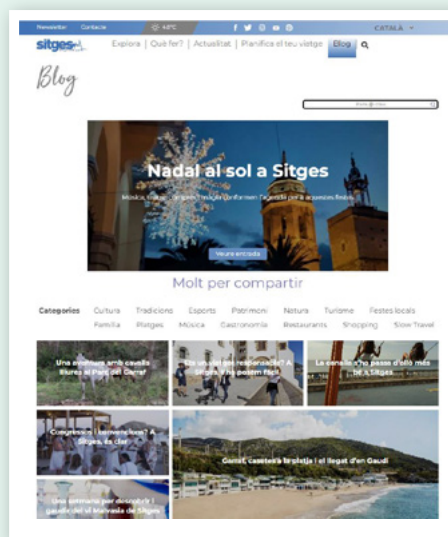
Newsletter Contacte 16ºC CATALÀ

sitges Explora | Què fer? | Actualitat | Planifica el teu viatge Blog

Blog

Nadal al sol a Sitges

Música, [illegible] per a aquestes festes.

Veure entrada

Molt per compartir

Categories Cultura Tradicions Esports Patrimoni Natura Turisme Festes locals Família Platges Música Gastronomia Restaurants Shopping Slow Travel

Una aventura amb cavalls lliures al Parc del Garraf

Ets un ski dels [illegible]? A Sitges t'ho posem fàcil

La canalla s'ho passa d'allò més bé a Sitges

Congressos i convencions? A Sitges, és clar

Garraf, casetes a la platja i el llegat d'en Gaudí

Una setmana per descobrir i gaudir de la Malvasia de Sitges